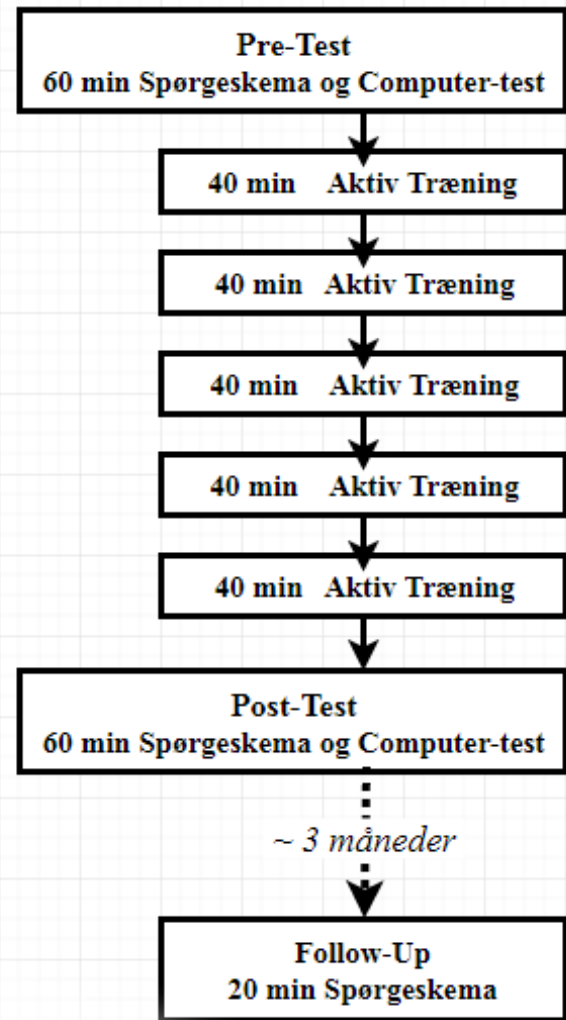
Pre-Test
60 min Spørgeskema og Computer-test

40 min Aktiv Træning

40 min Aktiv Træning

40 min Aktiv Træning

40 min Aktiv Træning

40 min Aktiv Træning

Post-Test
60 min Spørgeskema og Computer-test

~ 3 måneder

Follow-Up
20 min Spørgeskema